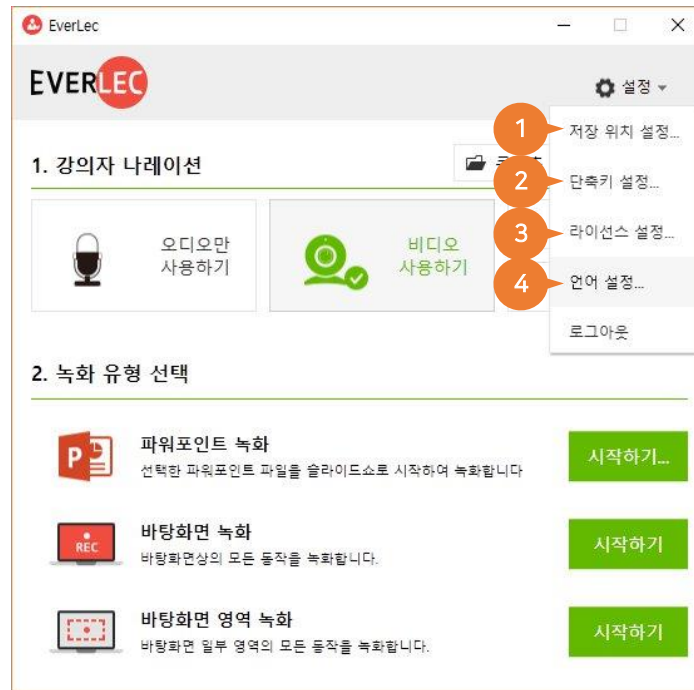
EverLec

EVERLEC

설정

1 저장 위치 설정...
2 단축키 설정...
3 라이선스 설정...
4 언어 설정...
로그아웃

1. 강의자 나레이션

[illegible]

오디오만 사용하기

비디오 사용하기

2. 녹화 유형 선택

파워포인트 녹화
선택한 파워포인트 파일을 슬라이드쇼로 시작하여 녹화합니다

시작하기...

REC

바탕화면 녹화
바탕화면상의 모든 동작을 녹화합니다.

시작하기

바탕화면 영역 녹화
바탕화면 일부 영역의 모든 동작을 녹화합니다.

시작하기